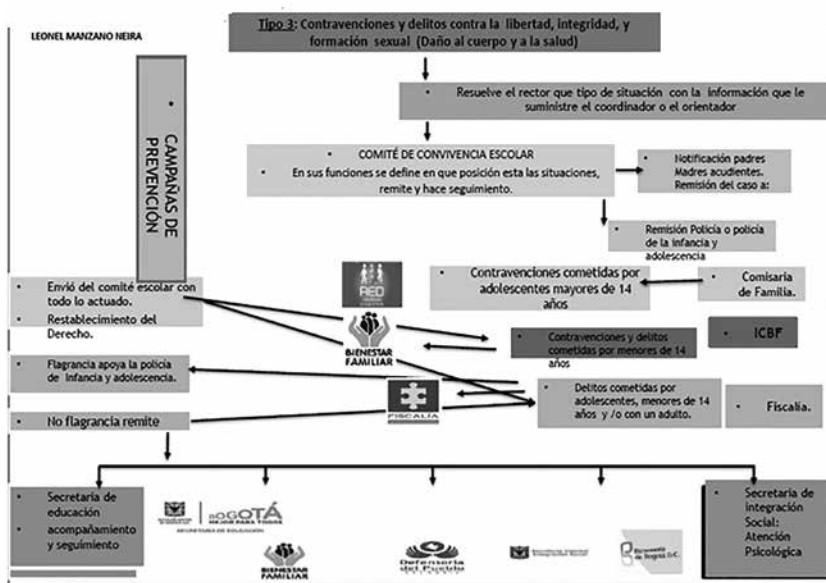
LEONEL MANZANO NEIRA

Tipo 3: Contravenciones y delitos contra la libertad, integridad, y formación sexual (Daño al cuerpo y a la salud)

CAMPAÑAS DE PREVENCIÓN

Resuelve el rector que tipo de situación con la información que le suministre el coordinador o el orientador

COMITÉ DE CONVIVENCIA ESCOLAR

En sus funciones se define en que posición esta las situaciones, remite y hace seguimiento.

Notificación padres Madres acudientes. Remisión del caso a:

Remisión Policía o policía de la infancia y adolescencia

Contravenciones cometidas por adolescentes mayores de 14 años

Comisaria de Familia.

RED

Envió del comité escolar con todo lo actuado.

Restablecimiento del Derecho.

BIENESTAR FAMILIAR

Contravenciones y delitos cometidas por menores de 14 años

ICBF

Flagrancia apoya la policía de infancia y adolescencia.

Delitos cometidas por adolescentes, menores de 14 años y /o con un adulto.

FISCALÍA

Fiscalía.

No flagrancia remite

Secretaria de educación acompañamiento y seguimiento

BOGOTÁ MEJOR PARA TODOS

SECRETARÍA DE EDUCACIÓN

BIENESTAR FAMILIAR

Defensoría del Pueblo

Personería de Bogotá D.C.

Secretaria de integración Social: Atención Psicológica